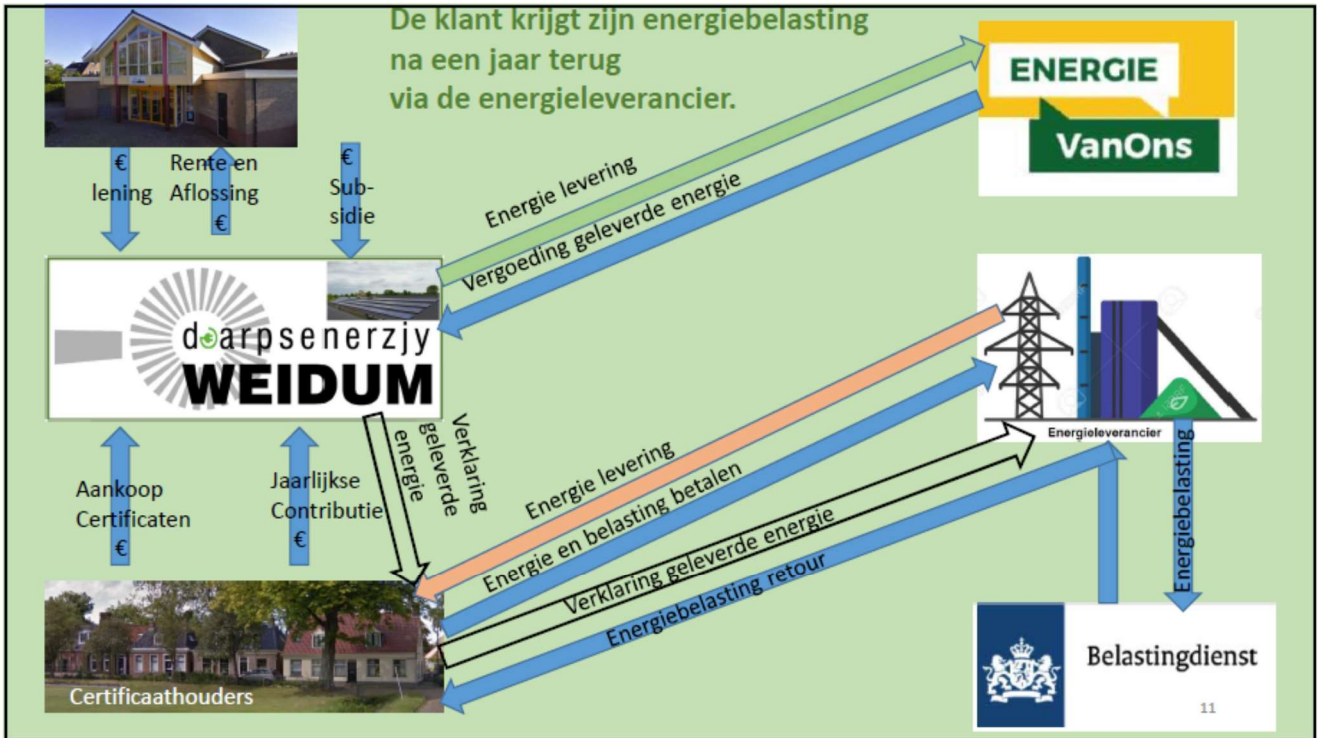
De klant krijgt zijn energiebelasting
na een jaar terug
via de energieleverancier.

ENERGIE
VanOns

€
lening

Rente en
Aflossing
€

€
Sub-
sidie

Energie levering

Vergoeding geleverde energie

doarpsenerzjy
WEIDUM

Energieleverancier

Verklaring
geleverde
energie

Aankoop
Certificaten
€

Jaarlijkse
Contributie
€

Energie levering

Energie en belasting betalen

Verklaring geleverde energie

Energiebelasting retour

Energiebelasting

Certificaathouders

Belastingdienst

11